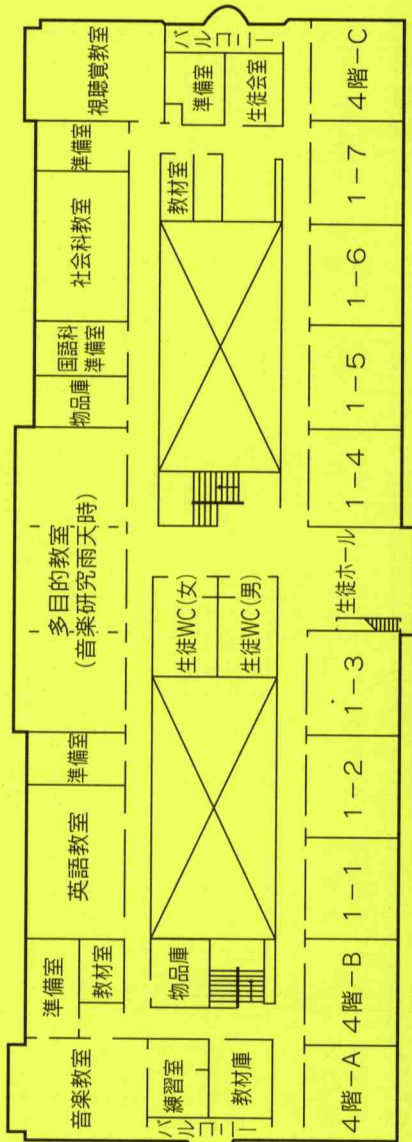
視聴覚教室
バルコニー
準備室
生徒会室
4階−C
準備室
教材室
1−7
社会科教室
1−6
国語科準備室
1−5
物品庫
1−4
多目的教室
(音楽研究雨天時)
生徒WC(女)
生徒WC(男)
生徒ホール
1−3
準備室
1−2
英語教室
1−1
準備室
教材室
物品庫
4階−B
音楽教室
練習室
教材庫
バルコニー
4階−A